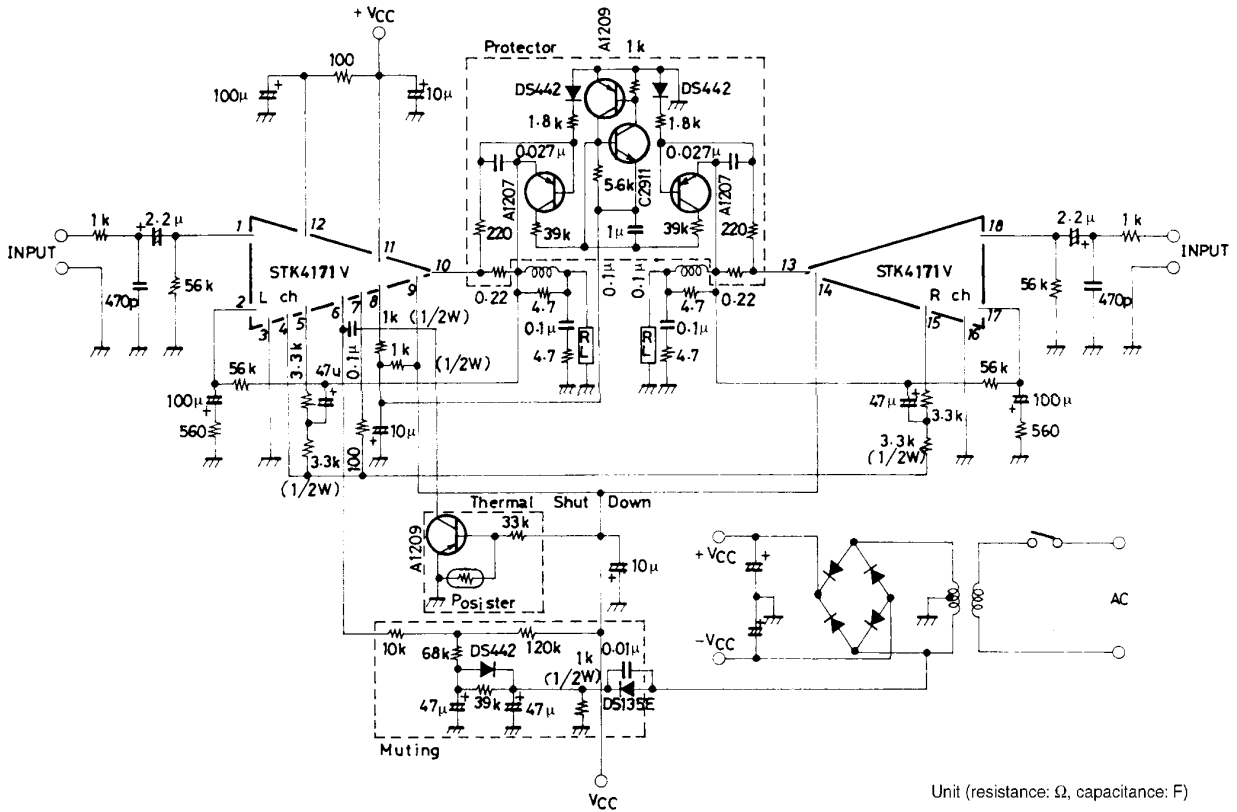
+ VCC
100
100μ
10μ
Protector
A1209
1k
DS442
DS442
1.8k
1.8k
0.027μ
0.027μ
5.6k
C2911
A1207
A1207
220
39k
1μ
39k
220
1k
2.2μ
INPUT
470p
56k
1
12
11
STK4171 V
L ch
2
3
4
5
6
7
8
9
10
0.22
0.1μ
0.1μ
4.7
0.1μ
4.7
RL
RL
0.1μ
4.7
4.7
0.22
13
STK4171 V
14
R ch
15
16
17
18
2.2μ
1k
INPUT
56k
470p
1k (1/2W)
1k
(1/2W)
56k
3.3k
47u
0.1μ
100μ
560
10μ
100
3.3k
(1/2W)
56k
47μ
3.3k
100μ
3.3k
(1/2W)
560
Thermal Shut Down
A1209
33k
10μ
Posister
+VCC
-VCC
AC
10k
120k
68k
DS442
1k
(1/2W)
0.01μ
47μ
39k
47μ
DS135E
Muting
VCC
Unit (resistance: Ω, capacitance: F)